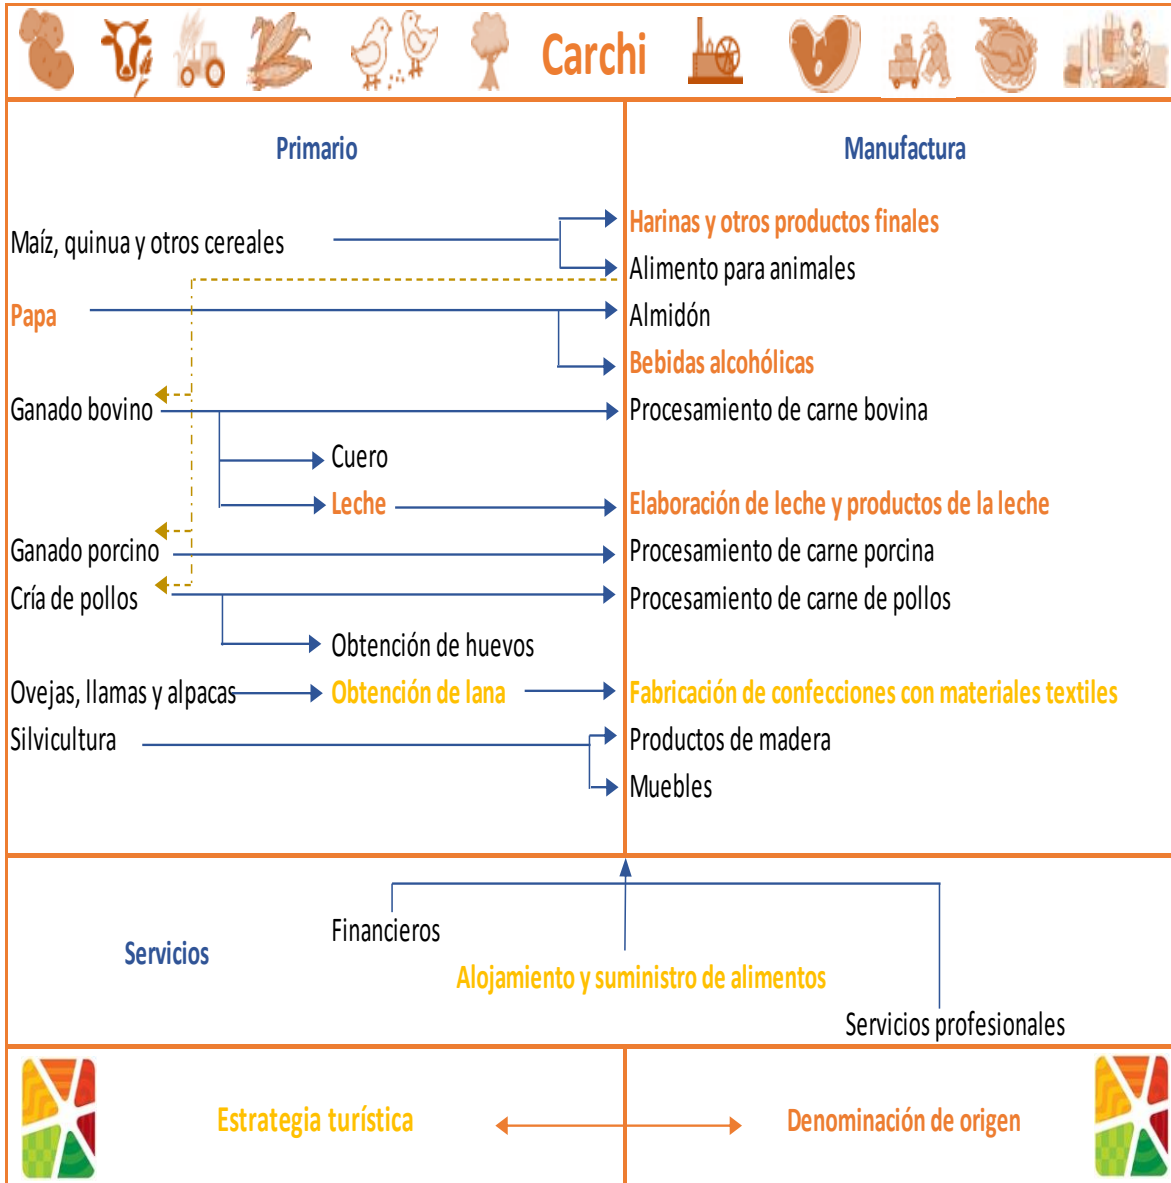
Carchi

Primario

Manufactura

Maíz, quinua y otros cereales

Harinas y otros productos finales

Alimento para animales

Papa

Almidón

Bebidas alcohólicas

Ganado bovino

Procesamiento de carne bovina

Cuero

Leche

Elaboración de leche y productos de la leche

Ganado porcino

Procesamiento de carne porcina

Cría de pollos

Procesamiento de carne de pollos

Obtención de huevos

Ovejas, llamas y alpacas

Obtención de lana

Fabricación de confecciones con materiales textiles

Silvicultura

Productos de madera

Muebles

Servicios

Financieros

Alojamiento y suministro de alimentos

Servicios profesionales

Estrategia turística

Denominación de origen